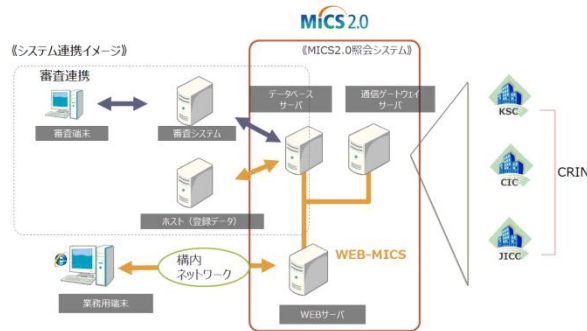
MiCS 2.0

《システム連携イメージ》

《MICS2.0照会システム》

審査連携

審査端末

審査システム

ホスト（登録データ）

データベース
サーバ

通信ゲートウェイ
サーバ

KSC

CIC

JICC

CRIN

構内
ネットワーク

WEB-MICS

業務用端末

WEBサーバ